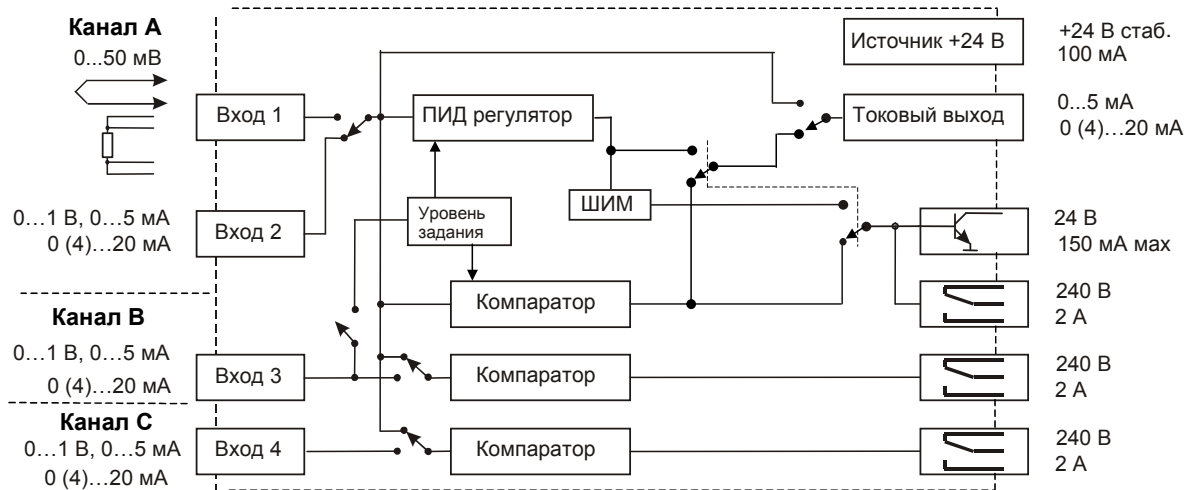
Канал А
0...50 мВ

Вход 1

0…1 В, 0…5 мА
0 (4)…20 мА

Вход 2

Канал В
0…1 В, 0…5 мА
0 (4)…20 мА

Вход 3

Канал С
0…1 В, 0…5 мА
0 (4)…20 мА

Вход 4

ПИД регулятор

Уровень задания

ШИМ

Компаратор

Компаратор

Компаратор

Источник +24 В

Токовый выход

+24 В стаб.
100 мА

0...5 мА
0 (4)…20 мА

24 В
150 мА max

240 В
2 А

240 В
2 А

240 В
2 А